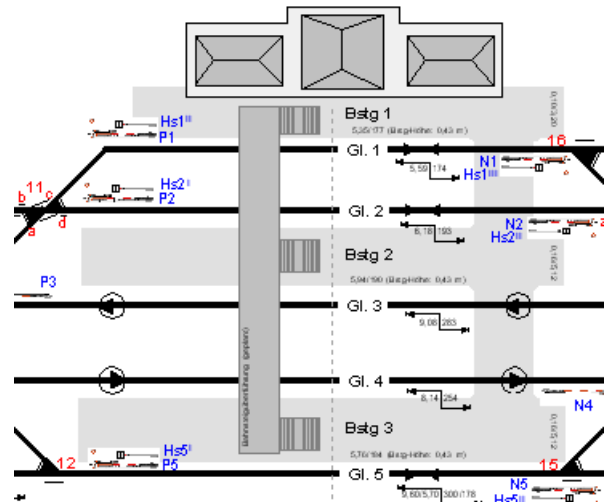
Bstg 1
5,35/177 (Bstg-Höhe: 0,43 m)
Hs1$^{III}$
P1
Gl. 1
16
N1
Hs1$^{IIII}$
5,59/174
11
b
c
a
d
Hs2$^{I}$
P2
Gl. 2
6,18/193
N2
Hs2$^{III}$
Bstg 2
5,94/190 (Bstg-Höhe: 0,43 m)
P3
Gl. 3
9,08/283
Gl. 4
8,14/254
N4
Bahnsteigunterführung (geplant)
Bstg 3
5,76/184 (Bstg-Höhe: 0,43 m)
Hs5$^{I}$
12
P5
Gl. 5
15
N5
Hs5$^{III}$
9,80/5,70 300/178